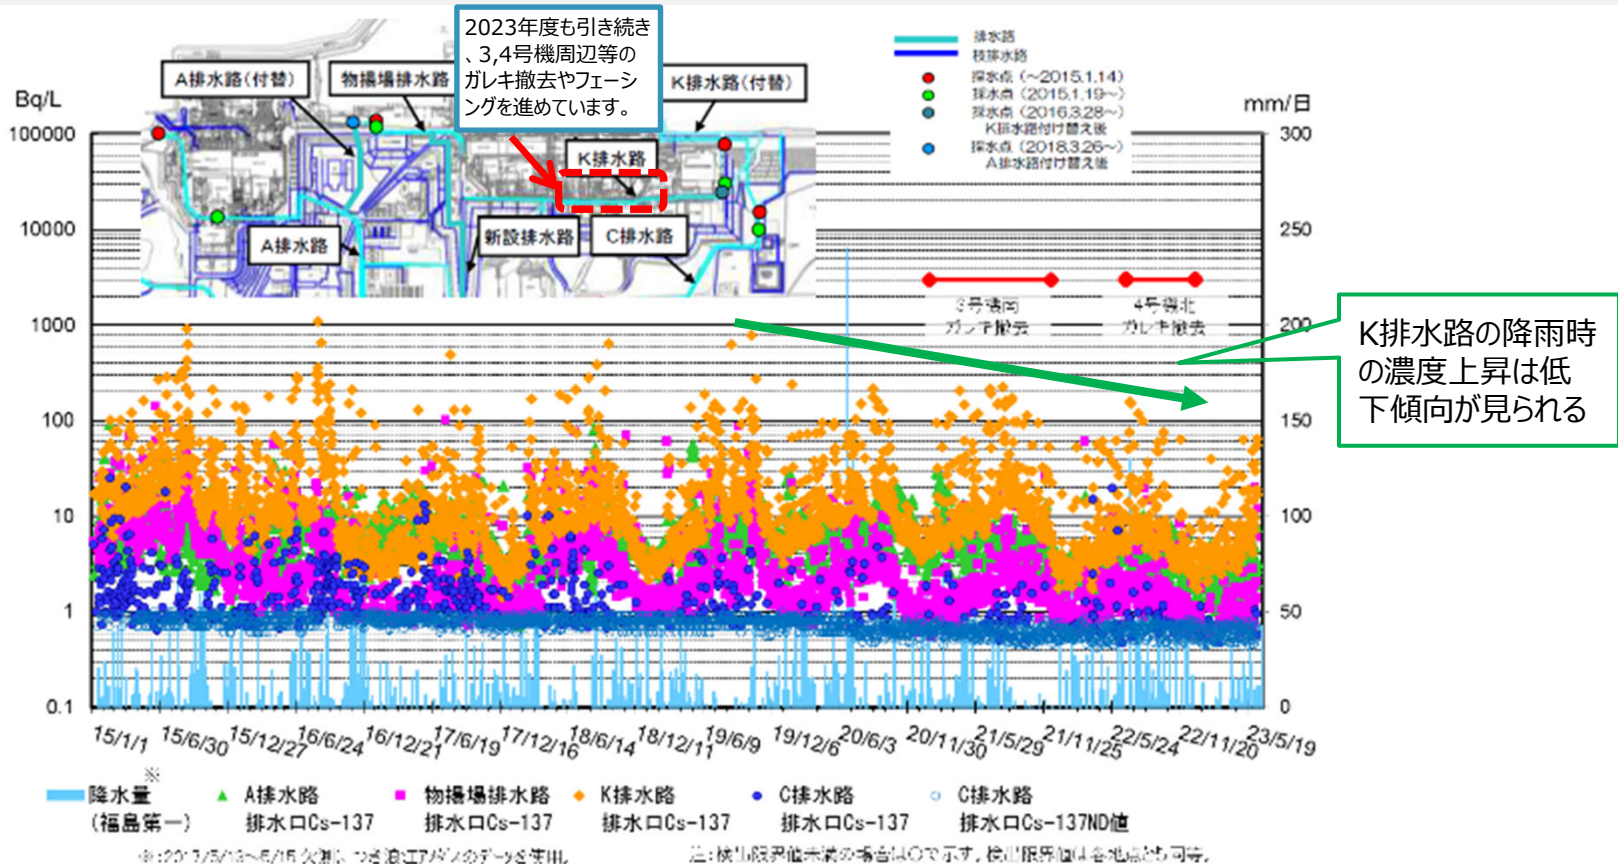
2023年度も引き続き、3,4号機周辺等のガレキ撤去やフェーシングを進めています。

A排水路(付替)

物揚場排水路

K排水路(付替)

K排水路

A排水路

新設排水路

C排水路

排水路
枝排水路
採水点（~2015.1.14）
採水点（2015.1.19~）
採水点（2016.3.28~）K排水路付け替え後
採水点（2018.3.26~）A排水路付け替え後

Bq/L

mm/日

100000
10000
1000
100
10
1
0.1

300
250
200
150
100
50
0

3号機南 ガレキ撤去

4号機北 ガレキ撤去

K排水路の降雨時の濃度上昇は低下傾向が見られる

15/1/1 15/6/30 15/12/27 16/6/24 16/12/21 17/6/19 17/12/16 18/6/14 18/12/11 19/6/9 19/12/6 20/6/3 20/11/30 21/5/29 21/11/25 22/5/24 22/11/20 23/5/19

降水量※（福島第一）

A排水路 排水口Cs-137

物揚場排水路 排水口Cs-137

K排水路 排水口Cs-137

C排水路 排水口Cs-137

C排水路 排水口Cs-137ND値

※:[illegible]

注:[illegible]